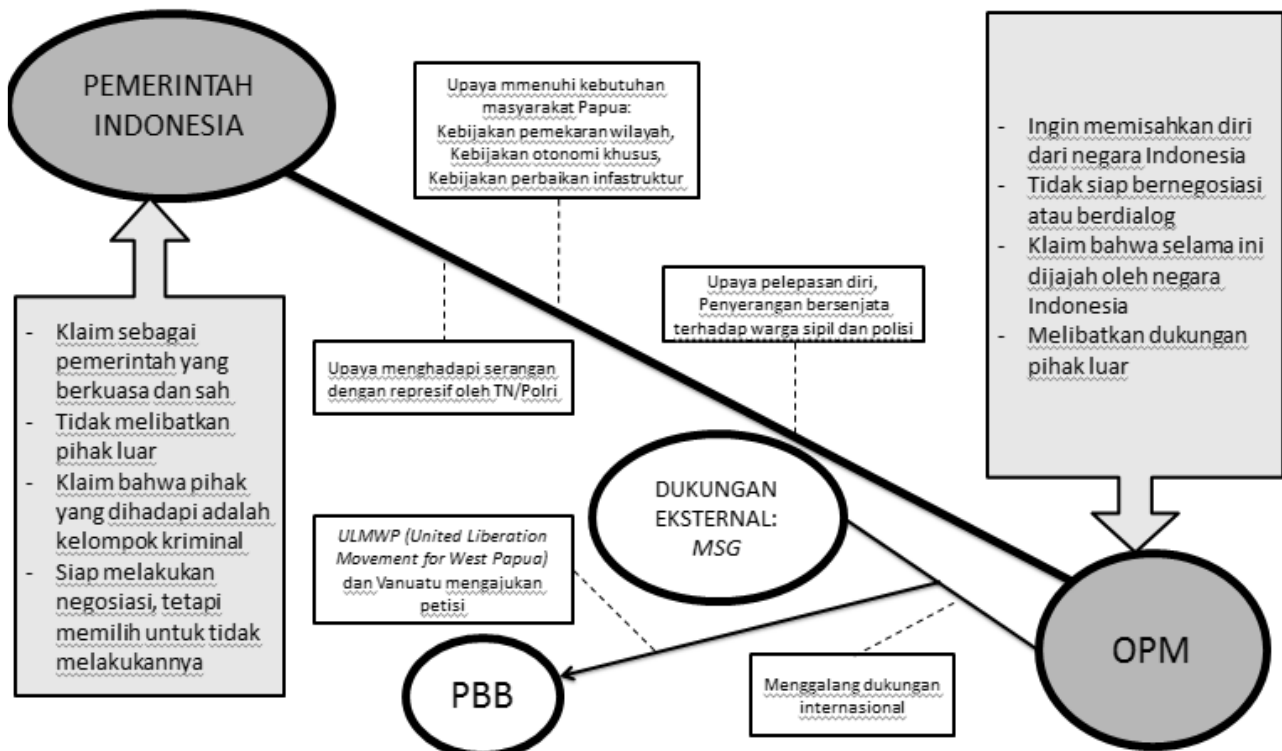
PEMERINTAH INDONESIA

Upaya mmenuhi kebutuhan masyarakat Papua: Kebijakan pemekaran wilayah, Kebijakan otonomi khusus, Kebijakan perbaikan infastruktur

- Ingin memisahkan diri dari negara Indonesia
- Tidak siap bernegosiasi atau berdialog
- Klaim bahwa selama ini dijajah oleh negara Indonesia
- Melibatkan dukungan pihak luar

Upaya pelepasan diri, Penyerangan bersenjata terhadap warga sipil dan polisi

- Klaim sebagai pemerintah yang berkuasa dan sah
- Tidak melibatkan pihak luar
- Klaim bahwa pihak yang dihadapi adalah kelompok kriminal
- Siap melakukan negosiasi, tetapi memilih untuk tidak melakukannya

Upaya menghadapi serangan dengan represif oleh TN/Polri

DUKUNGAN EKSTERNAL: MSG

ULMWP (United Liberation Movement for West Papua) dan Vanuatu mengajukan petisi

PBB

Menggalang dukungan internasional

OPM